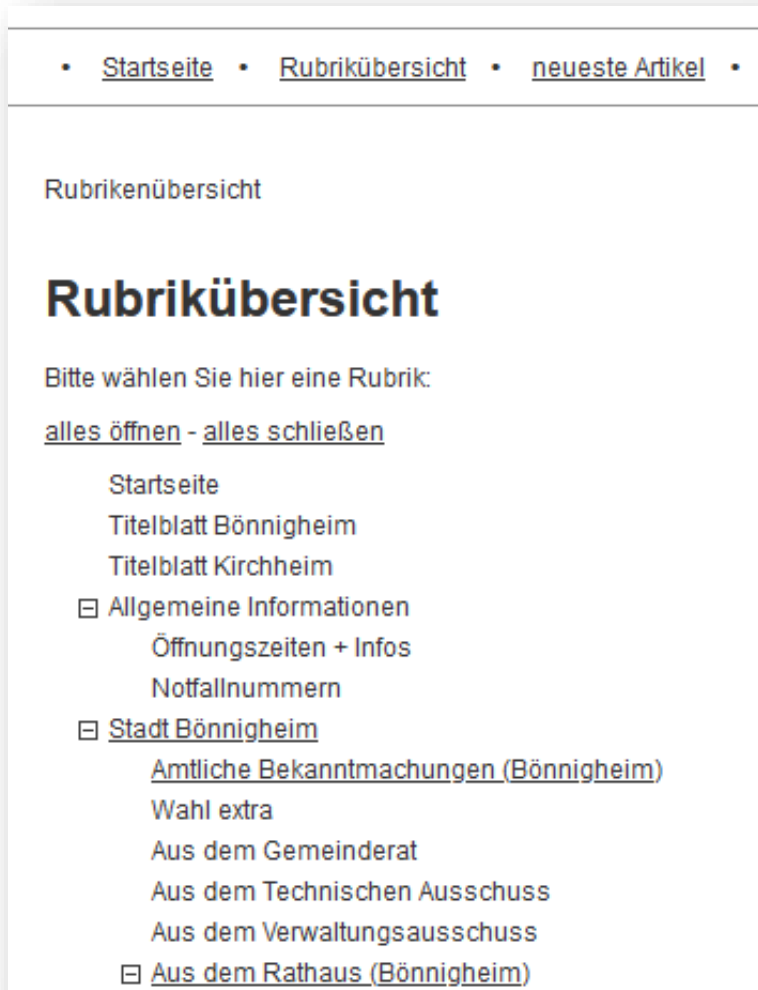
• Startseite • Rubrikübersicht • neueste Artikel •

Rubrikenübersicht

Rubrikübersicht

Bitte wählen Sie hier eine Rubrik:

alles öffnen - alles schließen

Startseite
Titelblatt Bönnigheim
Titelblatt Kirchheim
⊟ Allgemeine Informationen
Öffnungszeiten + Infos
Notfallnummern
⊟ Stadt Bönnigheim
Amtliche Bekanntmachungen (Bönnigheim)
Wahl extra
Aus dem Gemeinderat
Aus dem Technischen Ausschuss
Aus dem Verwaltungsausschuss
⊟ Aus dem Rathaus (Bönnigheim)